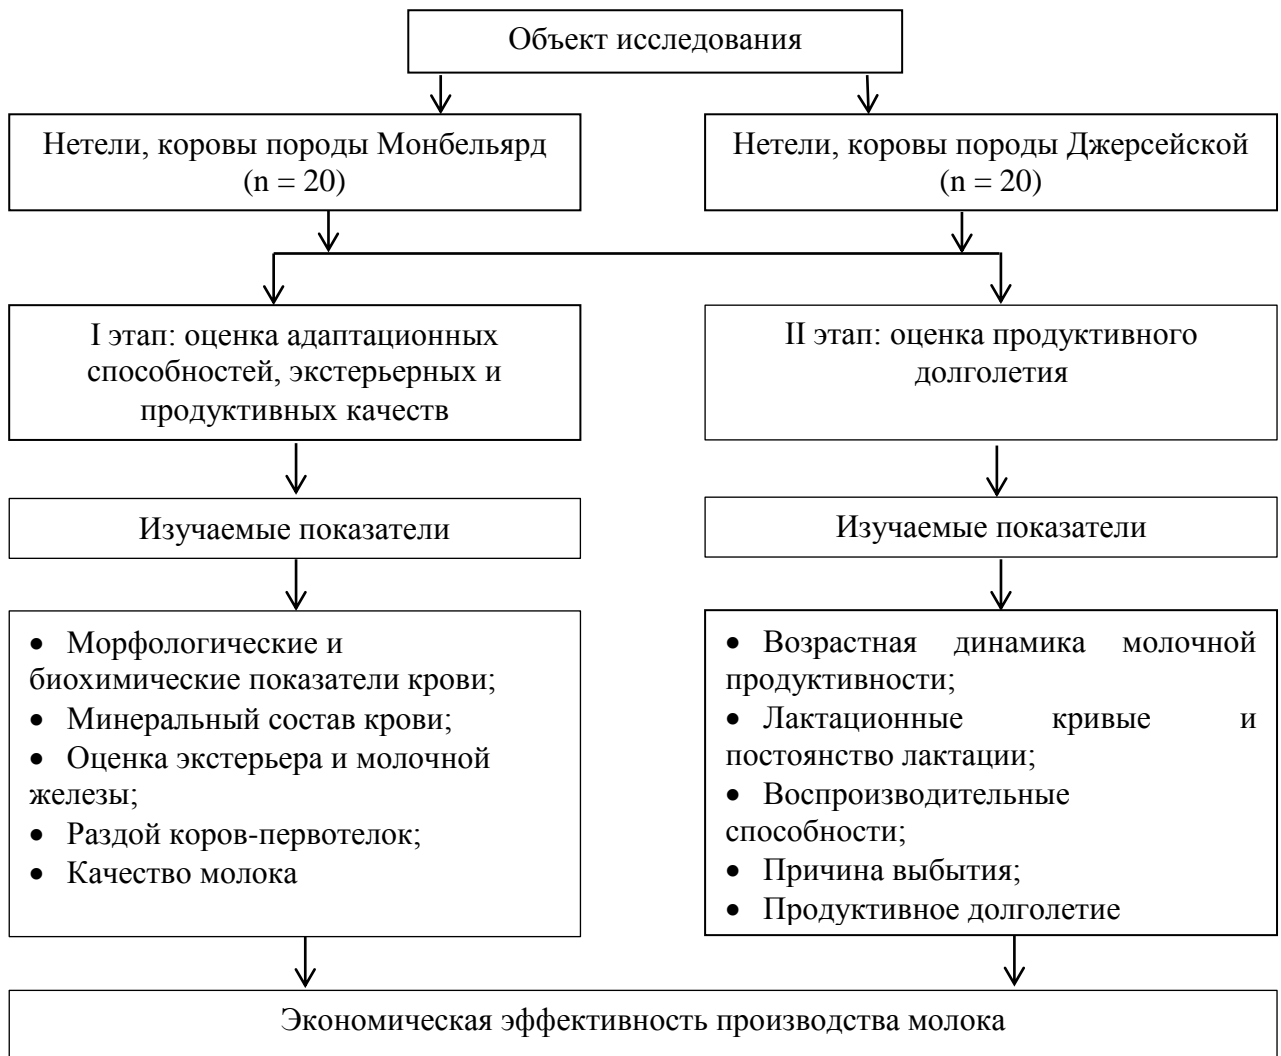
Объект исследования

Нетели, коровы породы Монбельярд (n = 20)

Нетели, коровы породы Джерсейской (n = 20)

I этап: оценка адаптационных способностей, экстерьерных и продуктивных качеств

Изучаемые показатели

• Морфологические и биохимические показатели крови;
• Минеральный состав крови;
• Оценка экстерьера и молочной железы;
• Раздой коров-первотелок;
• Качество молока

II этап: оценка продуктивного долголетия

Изучаемые показатели

• Возрастная динамика молочной продуктивности;
• Лактационные кривые и постоянство лактации;
• Воспроизводительные способности;
• Причина выбытия;
• Продуктивное долголетие

Экономическая эффективность производства молока